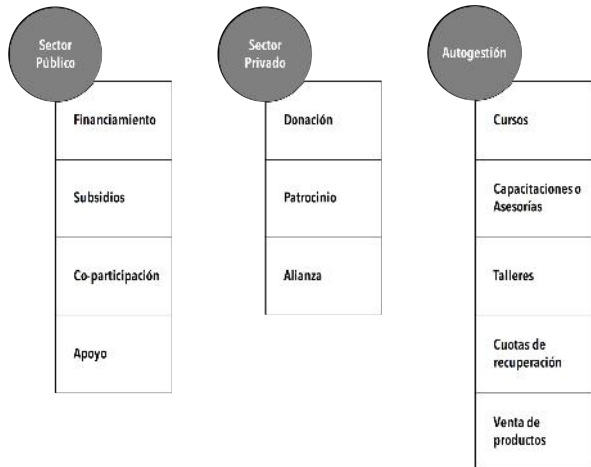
Sector Público

Financiamiento

Subsidios

Co-participación

Apoyo

Sector Privado

Donación

Patrocinio

Alianza

Autogestión

Cursos

Capacitaciones o Asesorías

Talleres

Cuotas de recuperación

Venta de productos